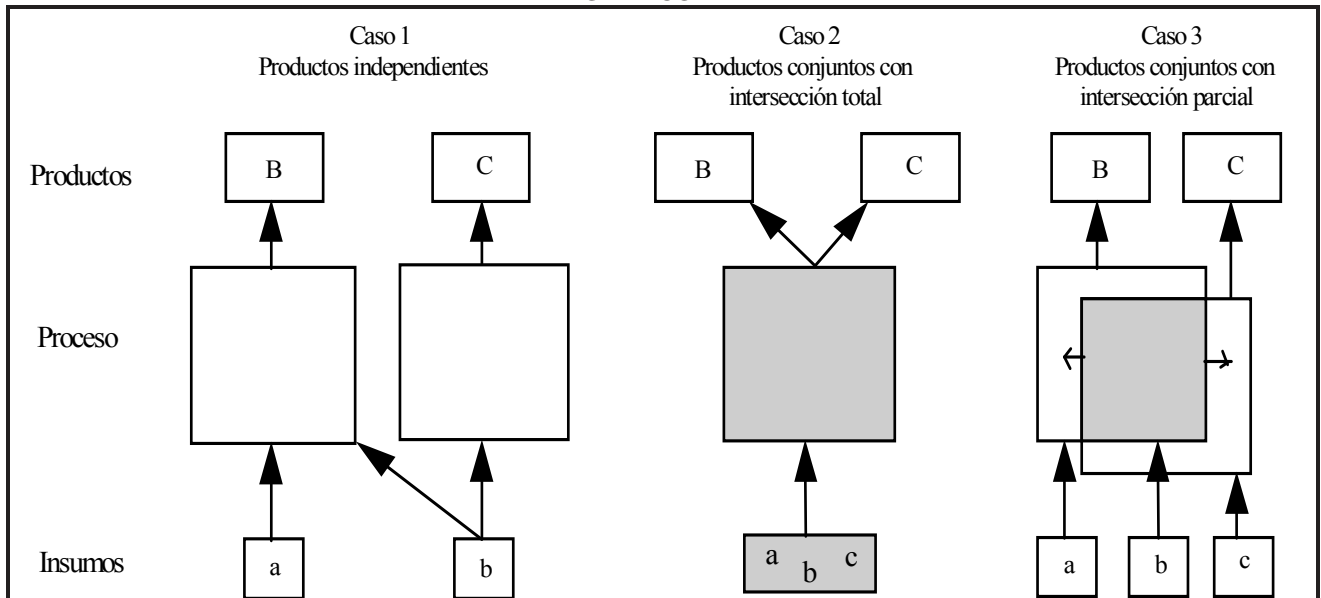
Caso 1
Productos independientes

Caso 2
Productos conjuntos con intersección total

Caso 3
Productos conjuntos con intersección parcial

Productos

B

C

B

C

B

C

Proceso

Insumos

a

b

a b c

a

b

c